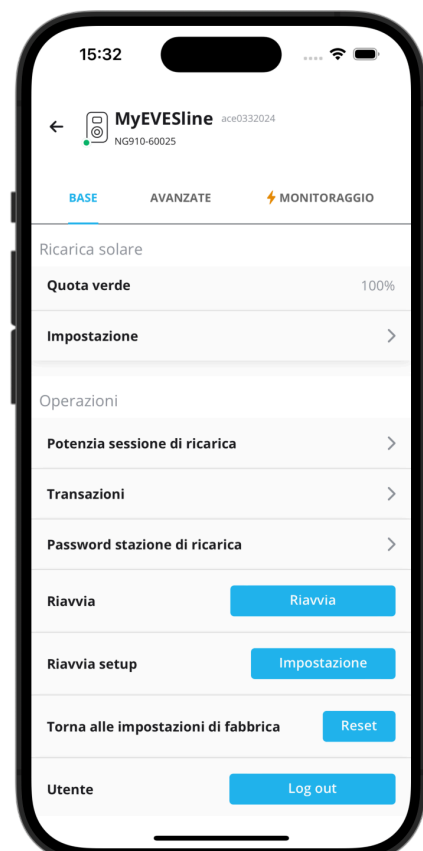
15:32

MyEVESline ace0332024
NG910-60025

BASE AVANZATE MONITORAGGIO

Ricarica solare

Quota verde 100%

Impostazione

Operazioni

Potenzia sessione di ricarica

Transazioni

Password stazione di ricarica

Riavvia Riavvia

Riavvia setup Impostazione

Torna alle impostazioni di fabbrica Reset

Utente Log out